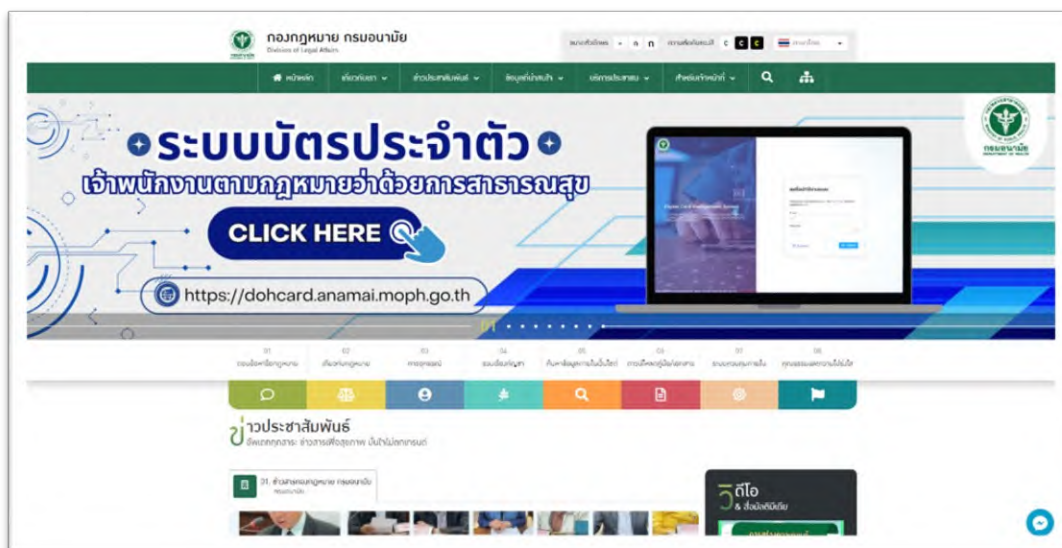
กองกฎหมาย กรมอนามัย
Divisions of Legal Affairs

ขนาดตัวอักษร ก ก ก การแสดงผลแบบสี C C C ภาษาไทย

หน้าหลัก เกี่ยวกับเรา ข่าวประชาสัมพันธ์ ข้อมูลที่น่าสนใจ บริการประชาชน สำหรับเจ้าหน้าที่

ระบบบัตรประจำตัว
เจ้าพนักงานตามกฎหมายว่าด้วยการสาธารณสุข
CLICK HERE
https://dohcard.anamai.moph.go.th

กรมอนามัย

01 ระบบข้อหารือกฎหมาย
02 เกี่ยวกับกฎหมาย
03 การกฎหมายนี่
04 ระบบข้อมูลกฎหมาย
05 ค้นหาข้อมูลภายในเว็บไซต์
06 การเปิดเผยคู่มือ/เอกสาร
07 ระบบควบคุมการเฝ้า
08 คุณธรรมและความโปร่งใส

ข่าวประชาสัมพันธ์
อัพเดทฤทุกสาระ ข่าวสารเพื่อสุขภาพ ฉันใจไม่ตกเทรนด์

31. ข่าวสารกองกฎหมาย กรมอนามัย
กองกฎหมาย

วีดีโอ
& สื่อมัลติมีเดีย